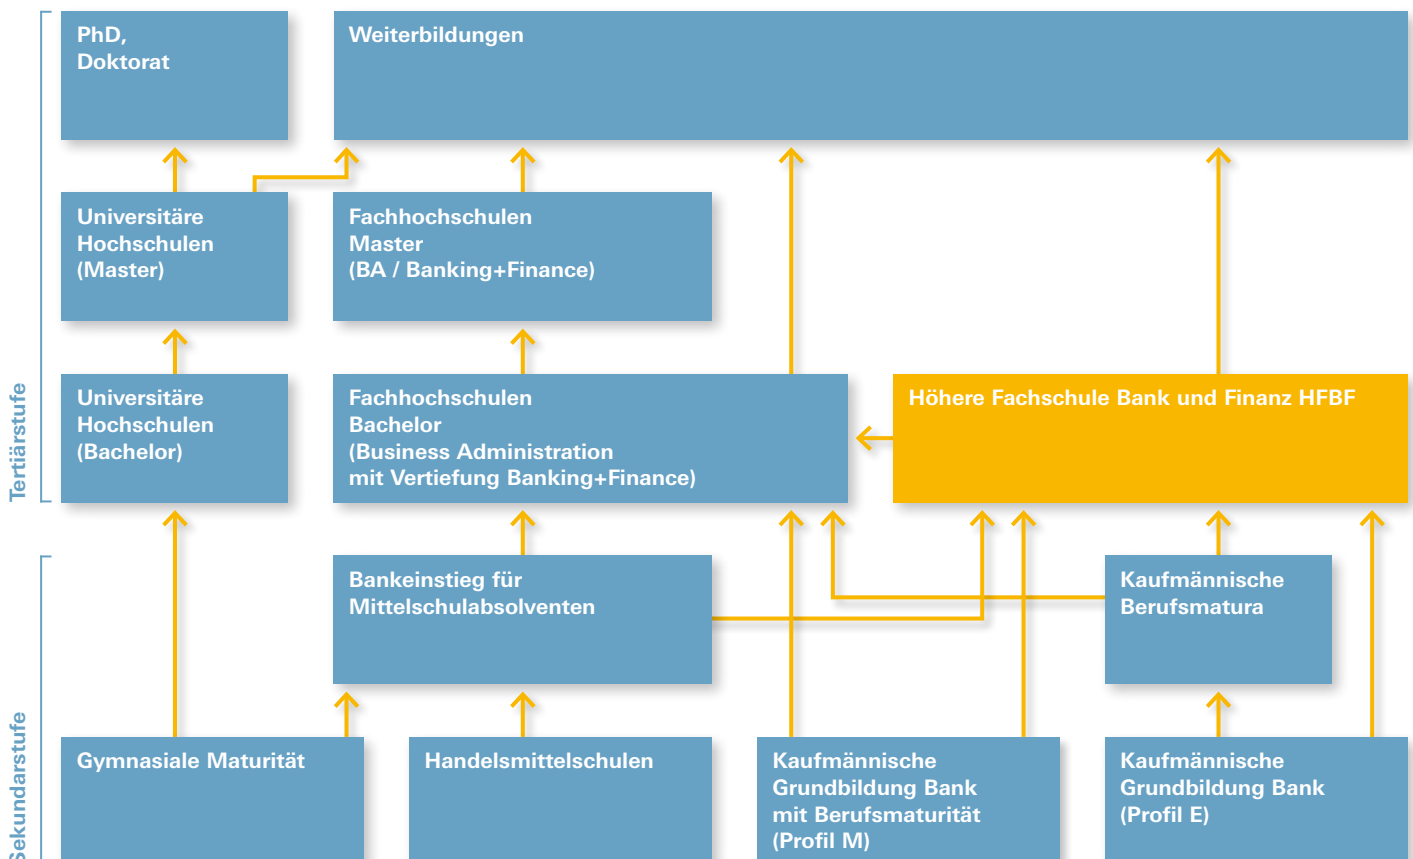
PhD, Doktorat

Weiterbildungen

Universitäre Hochschulen (Master)

Fachhochschulen Master (BA / Banking+Finance)

Universitäre Hochschulen (Bachelor)

Fachhochschulen Bachelor (Business Administration mit Vertiefung Banking+Finance)

Höhere Fachschule Bank und Finanz HFBF

Tertiärstufe

Bankeinstieg für Mittelschulabsolventen

Kaufmännische Berufsmatura

Gymnasiale Maturität

Handelsmittelschulen

Kaufmännische Grundbildung Bank mit Berufsmaturität (Profil M)

Kaufmännische Grundbildung Bank (Profil E)

Sekundarstufe